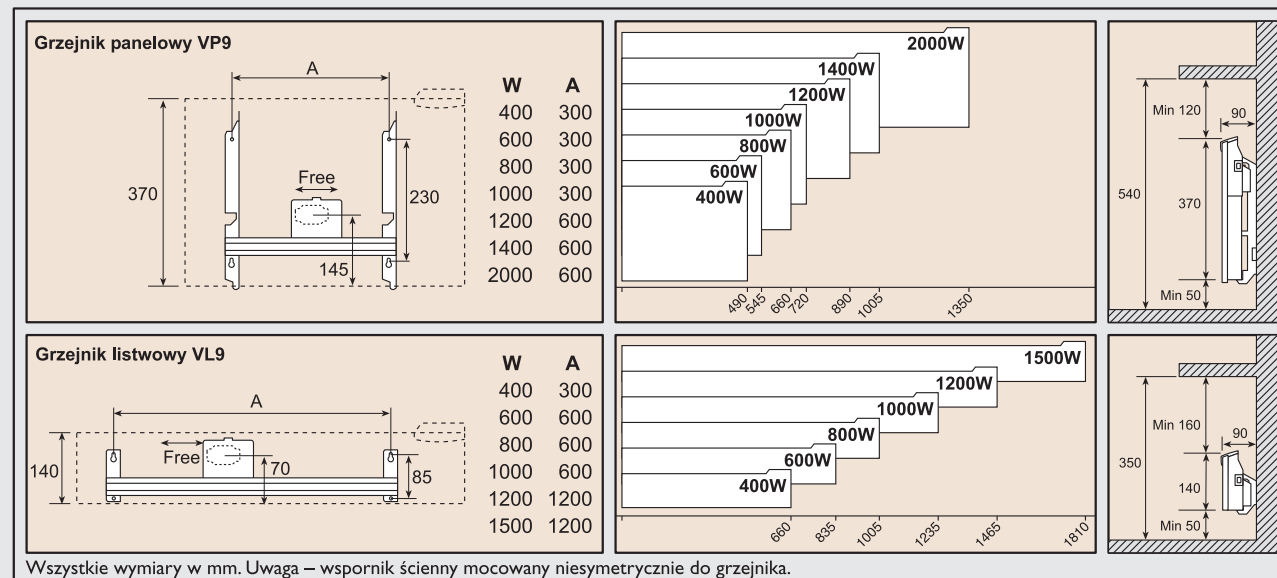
Grzejnik panelowy VP9

A

370

Free

230

145

| W | A |
|---|---|
| 400 | 300 |
| 600 | 300 |
| 800 | 300 |
| 1000 | 300 |
| 1200 | 600 |
| 1400 | 600 |
| 2000 | 600 |

2000W
1400W
1200W
1000W
800W
600W
400W

490 545 660 720 890 1005 1350

540
Min 120
90
370
Min 50

Grzejnik listwowy VL9

A

140

Free

70

85

| W | A |
|---|---|
| 400 | 300 |
| 600 | 600 |
| 800 | 600 |
| 1000 | 600 |
| 1200 | 1200 |
| 1500 | 1200 |

1500W
1200W
1000W
800W
600W
400W

660 835 1005 1235 1465 1810

350
Min 160
90
140
Min 50

Wszystkie wymiary w mm. Uwaga – wspornik ścienny mocowany niesymetrycznie do grzejnika.